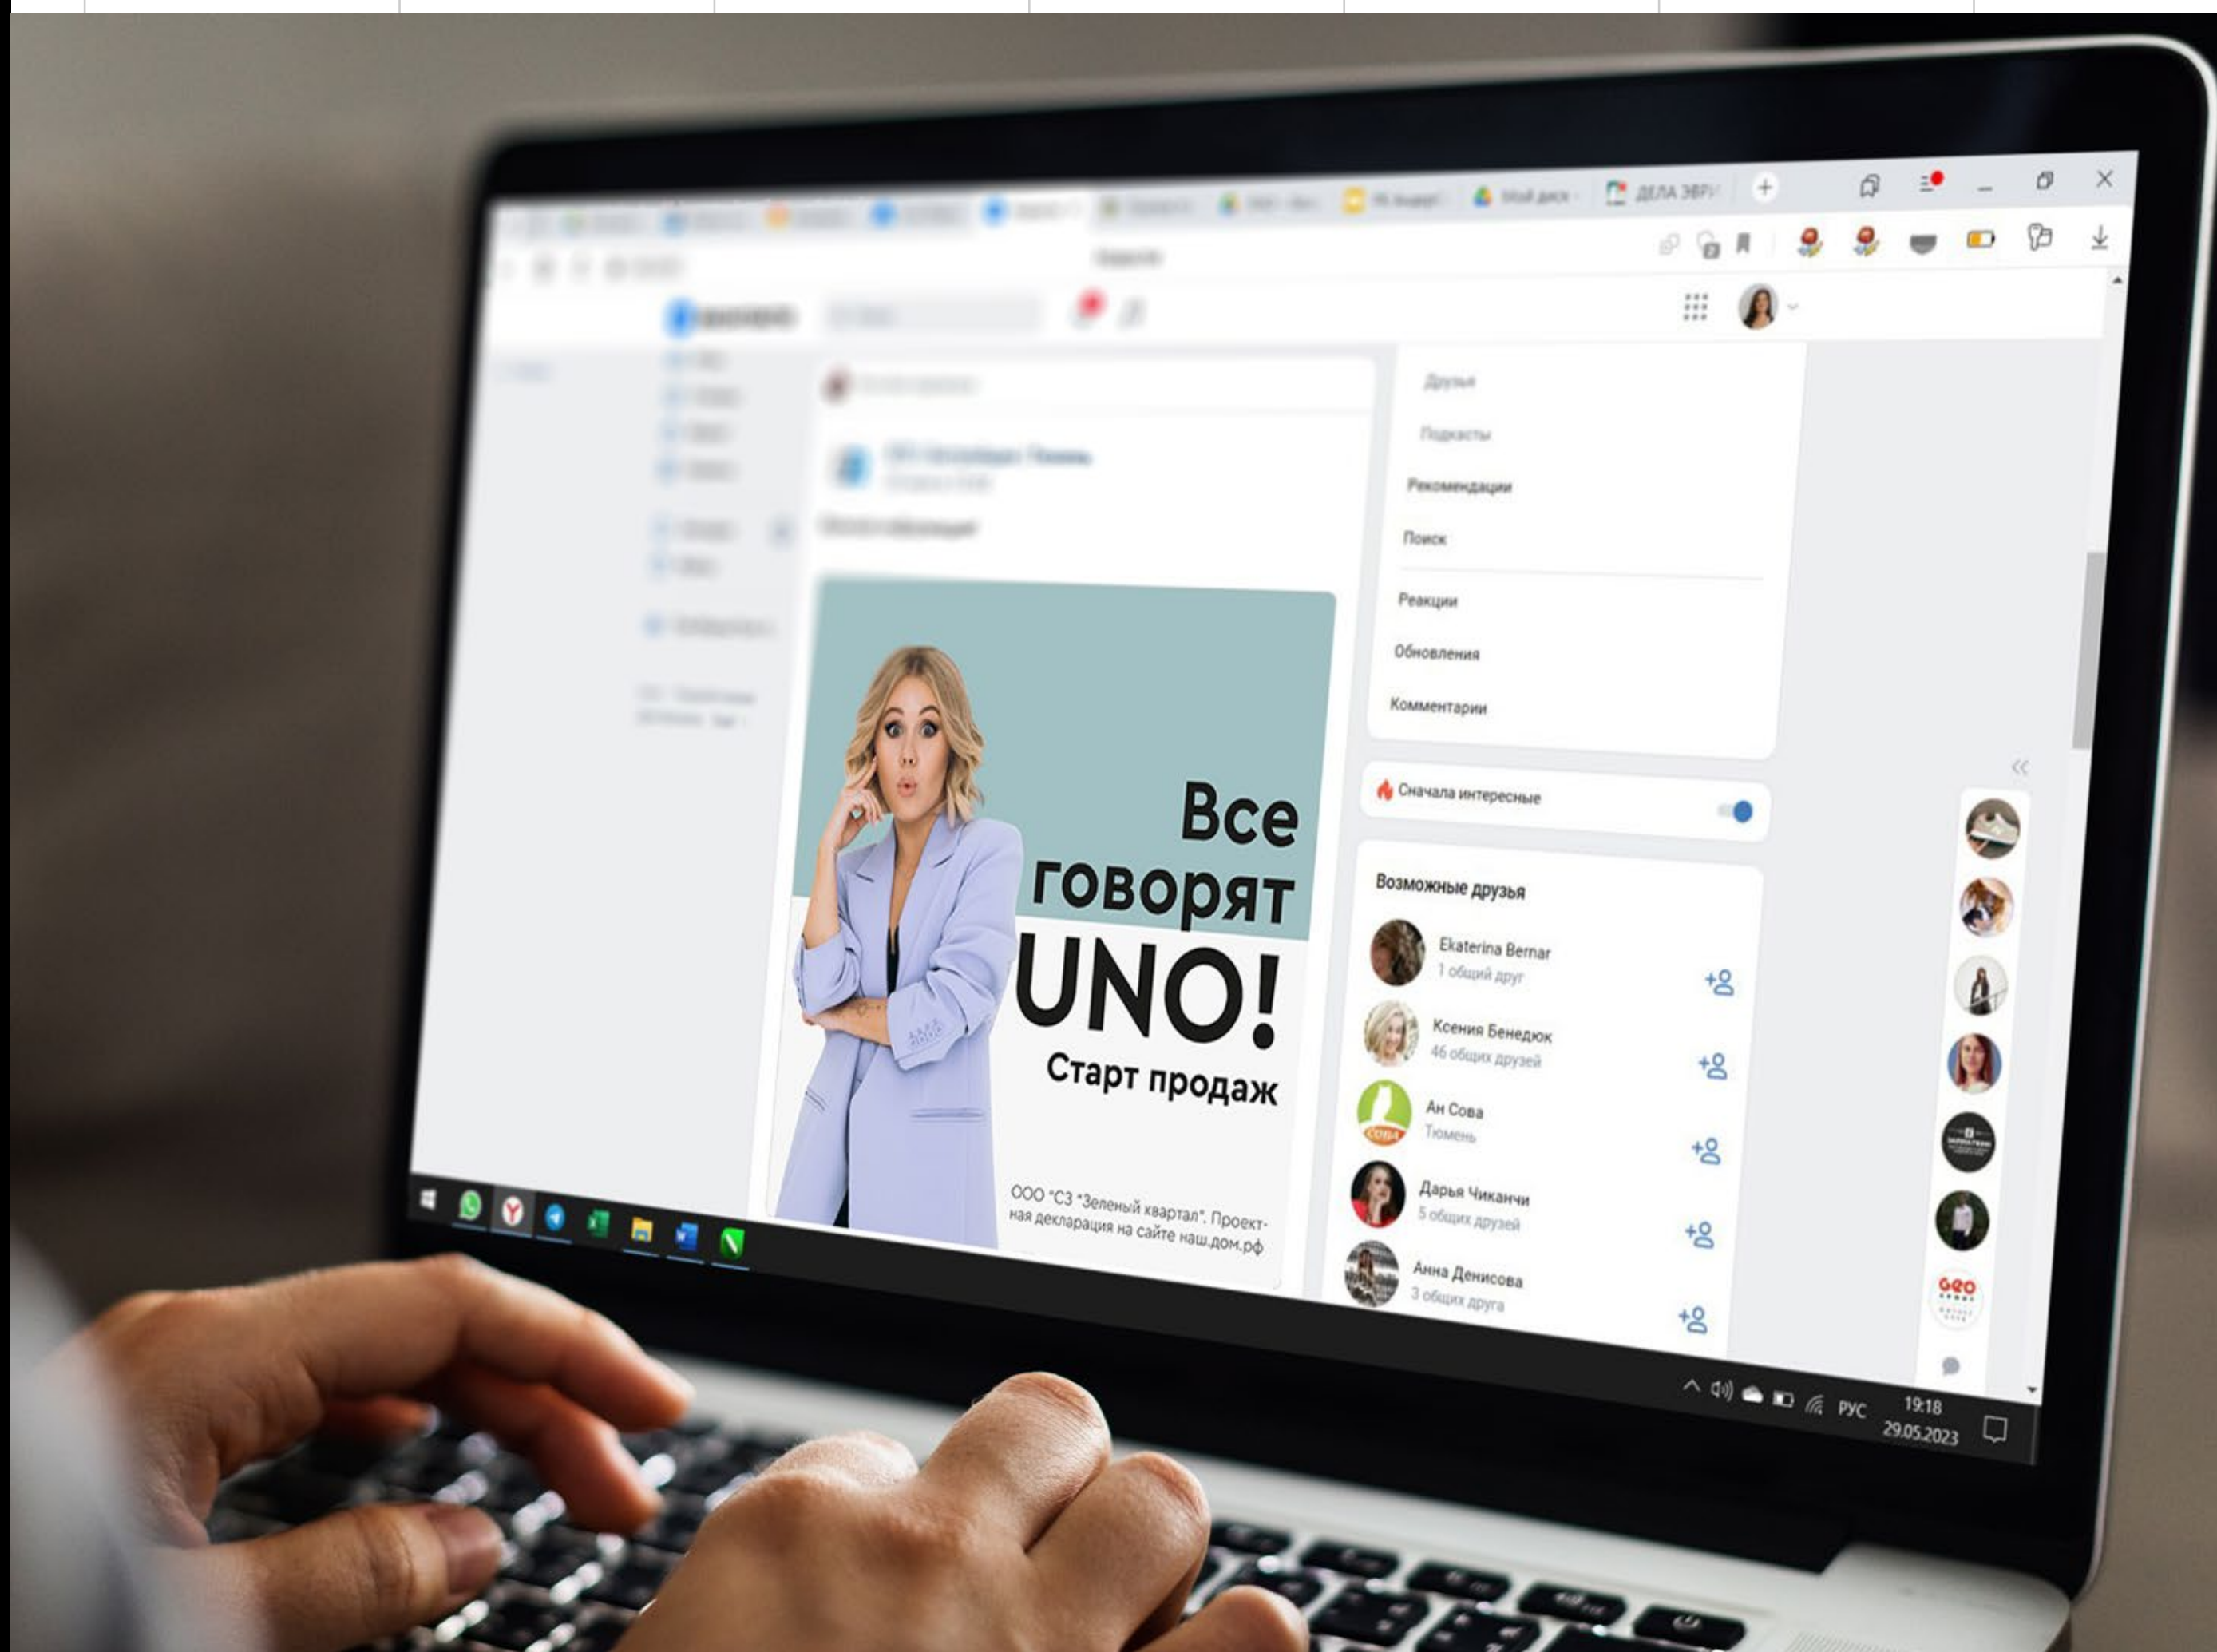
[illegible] ДЕЛА ЭВР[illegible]

Друзья

Подкасты

Рекомендации

Поиск

Реакции

Обновления

Комментарии

Все говорят UNO!

Старт продаж

ООО "СЗ "Зеленый квартал". Проектная декларация на сайте наш.дом.рф

Сначала интересные

Возможные друзья

Ekaterina Bernar
1 общий друг

Ксения Бенедюк
46 общих друзей

Ан Сова
Тюмень

Дарья Чиканчи
5 общих друзей

Анна Денисова
3 общих друга

РУС 19:18 29.05.2023